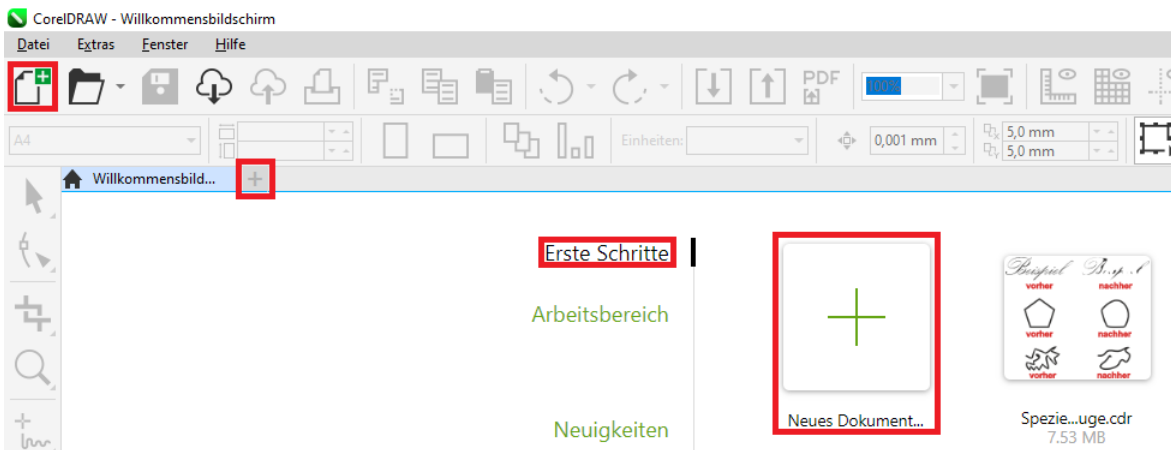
CorelDRAW - Willkommensbildschirm

Datei Extras Fenster Hilfe

PDF

100%

A4

Einheiten:

0,001 mm

5,0 mm
5,0 mm

Willkommensbild...

Erste Schritte

Arbeitsbereich

Neuigkeiten

Neues Dokument...

Beispiel B.p.l
vorher nachher
vorher nachher
vorher nachher

Spezie...uge.cdr
7.53 MB